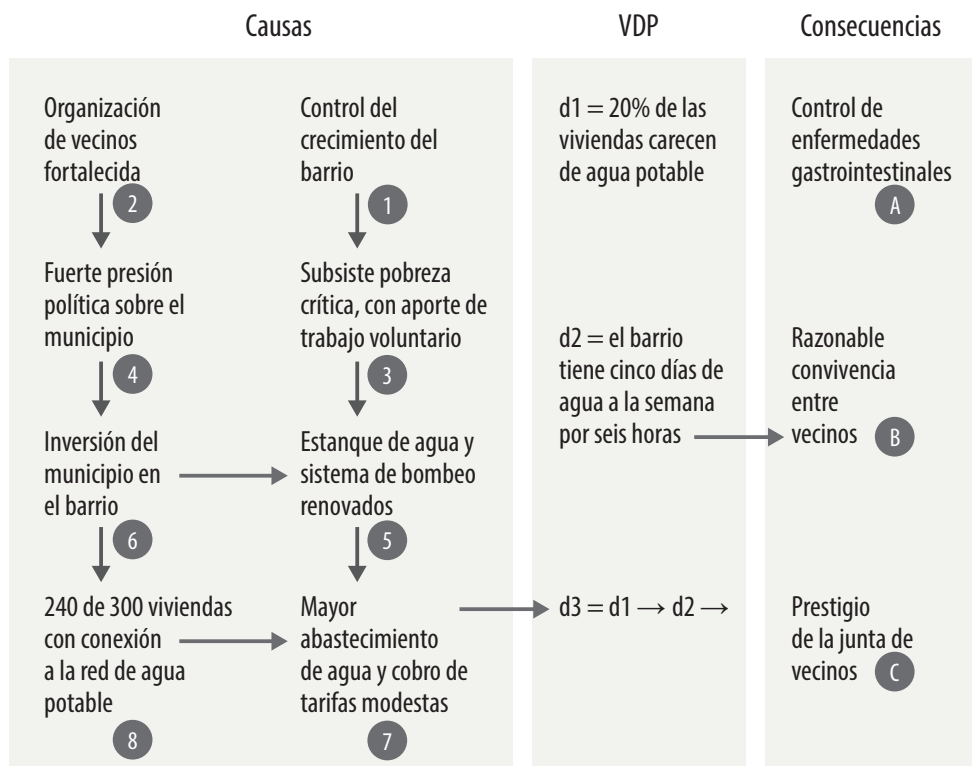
Causas

Organización de vecinos fortalecida
2

Fuerte presión política sobre el municipio
4

Inversión del municipio en el barrio
6

240 de 300 viviendas con conexión a la red de agua potable
8

Control del crecimiento del barrio
1

Subsiste pobreza crítica, con aporte de trabajo voluntario
3

Estanque de agua y sistema de bombeo renovados
5

Mayor abastecimiento de agua y cobro de tarifas modestas
7

VDP

d1 = 20% de las viviendas carecen de agua potable

d2 = el barrio tiene cinco días de agua a la semana por seis horas

$d3 = d1 \rightarrow d2 \rightarrow$

Consecuencias

Control de enfermedades gastrointestinales
A

Razonable convivencia entre vecinos
B

Prestigio de la junta de vecinos
C